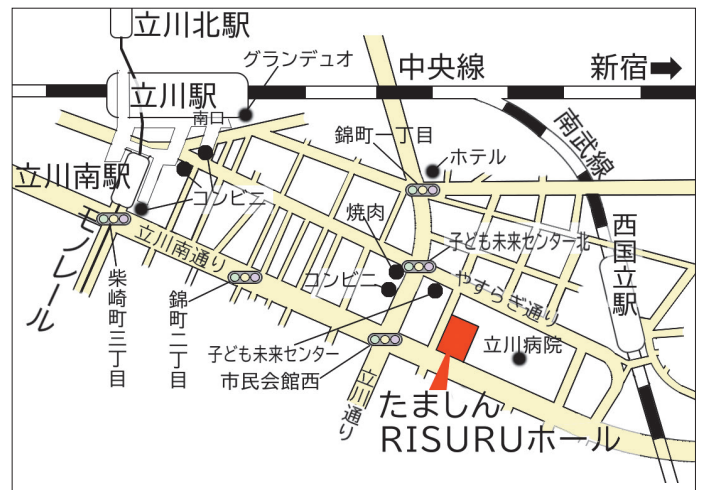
立川北駅
グランデュオ
中央線
新宿
立川駅
南口
錦町一丁目
ホテル
南武線
立川南駅
コンビニ
西国立駅
モノレール
焼肉
子ども未来センター北
立川南通り
柴崎町三丁目
錦町二丁目
コンビニ
やすらぎ通り
立川病院
子ども未来センター
市民会館西
立川通り
たましん
RISURUホール